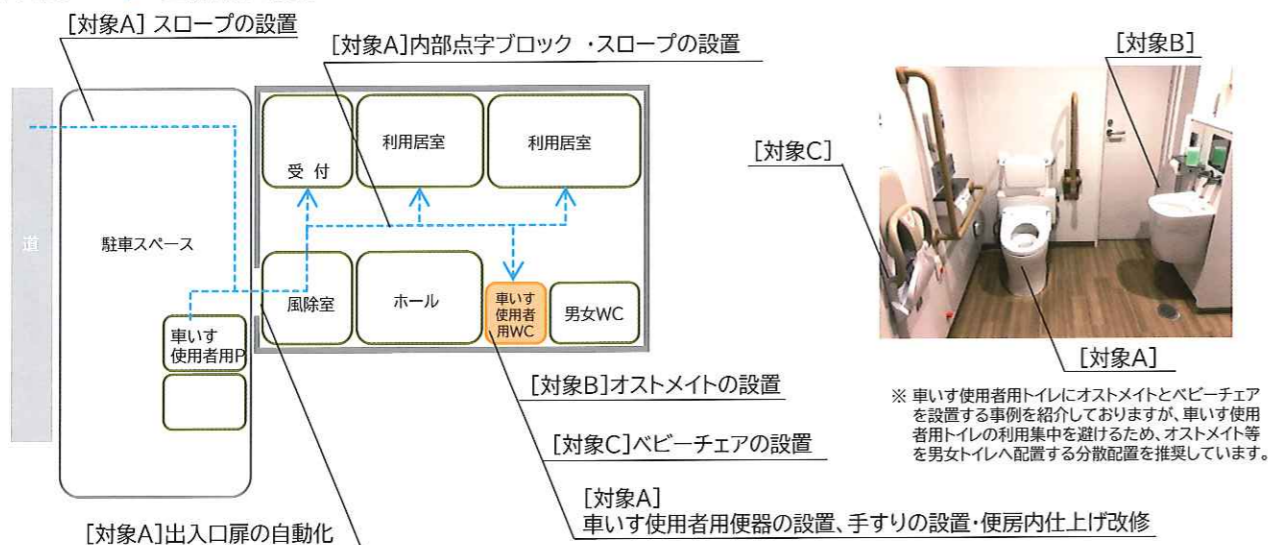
[対象A] スロープの設置

[対象A]内部点字ブロック ・スロープの設置

道

駐車スペース

車いす使用者用P

受 付

利用居室

利用居室

風除室

ホール

車いす使用者用WC

男女WC

[対象B]オストメイトの設置

[対象C]ベビーチェアの設置

[対象A]
車いす使用者用便器の設置、手すりの設置・便房内仕上げ改修

[対象A]出入口扉の自動化

[対象B]

[対象C]

[対象A]

※ 車いす使用者用トイレにオストメイトとベビーチェアを設置する事例を紹介しておりますが、車いす使用者用トイレの利用集中を避けるため、オストメイト等を男女トイレへ配置する分散配置を推奨しています。